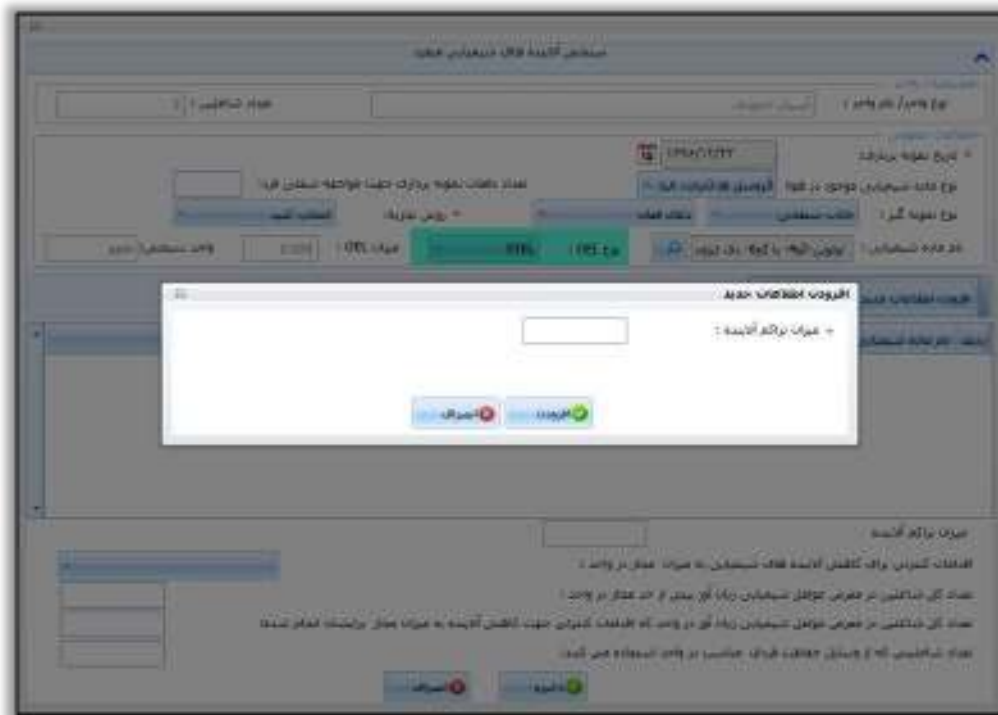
سنجش آلاینده های شیمیایی محیط

نوع واحد/ نام واحد : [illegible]
تعداد شاغلین : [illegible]

* تاریخ نمونه برداری : ۱۳۹۸/۰۲/۲۲
نوع ماده شیمیایی موجود در هوا : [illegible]
تعداد دفعات نمونه برداری جهت مواجهه شغلی فرد : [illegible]
نوع نمونه گیر : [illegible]
* روش تجزیه : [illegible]
نام ماده شیمیایی : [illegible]
نوع OEL : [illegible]
میزان OEL : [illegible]
واحد سنجش : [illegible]

افزودن اطلاعات جدید
* میزان تراکم آلاینده :
افزودن
انصراف

میزان تراکم آلاینده
اقدامات کنترلی برای کاهش آلاینده های شیمیایی به میزان مجاز در واحد :
تعداد کل شاغلین در معرض عوامل شیمیایی زیان آور بیش از حد مجاز در واحد :
تعداد کل شاغلین در معرض عوامل شیمیایی زیان آور در واحد که اقدامات کنترلی جهت کاهش آلاینده به میزان مجاز برایشان انجام شده :
تعداد شاغلینی که از وسایل حفاظت فردی مناسب در واحد استفاده می کنند :

ذخیره
انصراف